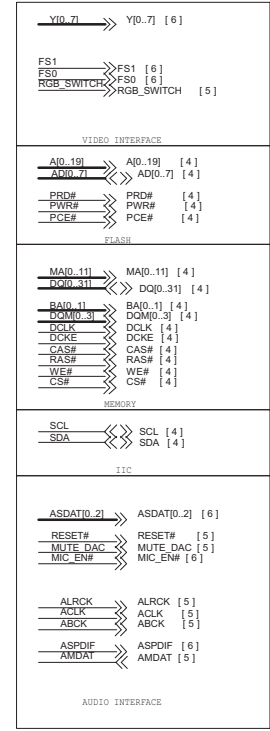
Y[0..7] Y[0..7] [ 6 ]

FS1 FS1 [ 6 ]
FS0 FS0 [ 6 ]
RGB_SWITCH RGB_SWITCH [ 5 ]

VIDEO INTERFACE

A[0..19] A[0..19] [ 4 ]
AD[0..7] AD[0..7] [ 4 ]

PRD# PRD# [ 4 ]
PWR# PWR# [ 4 ]
PCE# PCE# [ 4 ]

FLASH

MA[0..11] MA[0..11] [ 4 ]
DQ[0..31] DQ[0..31] [ 4 ]

BA[0..1] BA[0..1] [ 4 ]
DQM[0..3] DQM[0..3] [ 4 ]
DCLK DCLK [ 4 ]
DCKE DCKE [ 4 ]
CAS# CAS# [ 4 ]
RAS# RAS# [ 4 ]
WE# WE# [ 4 ]
CS# CS# [ 4 ]

MEMORY

SCL SCL [ 4 ]
SDA SDA [ 4 ]

IIC

ASDAT[0..2] ASDAT[0..2] [ 6 ]

RESET# RESET# [ 5 ]
MUTE_DAC MUTE_DAC [ 5 ]
MIC_EN# MIC_EN# [ 6 ]

ALRCK ALRCK [ 5 ]
ACLK ACLK [ 5 ]
ABCK ABCK [ 5 ]

ASPDIF ASPDIF [ 6 ]
AMDAT AMDAT [ 5 ]

AUDIO INTERFACE